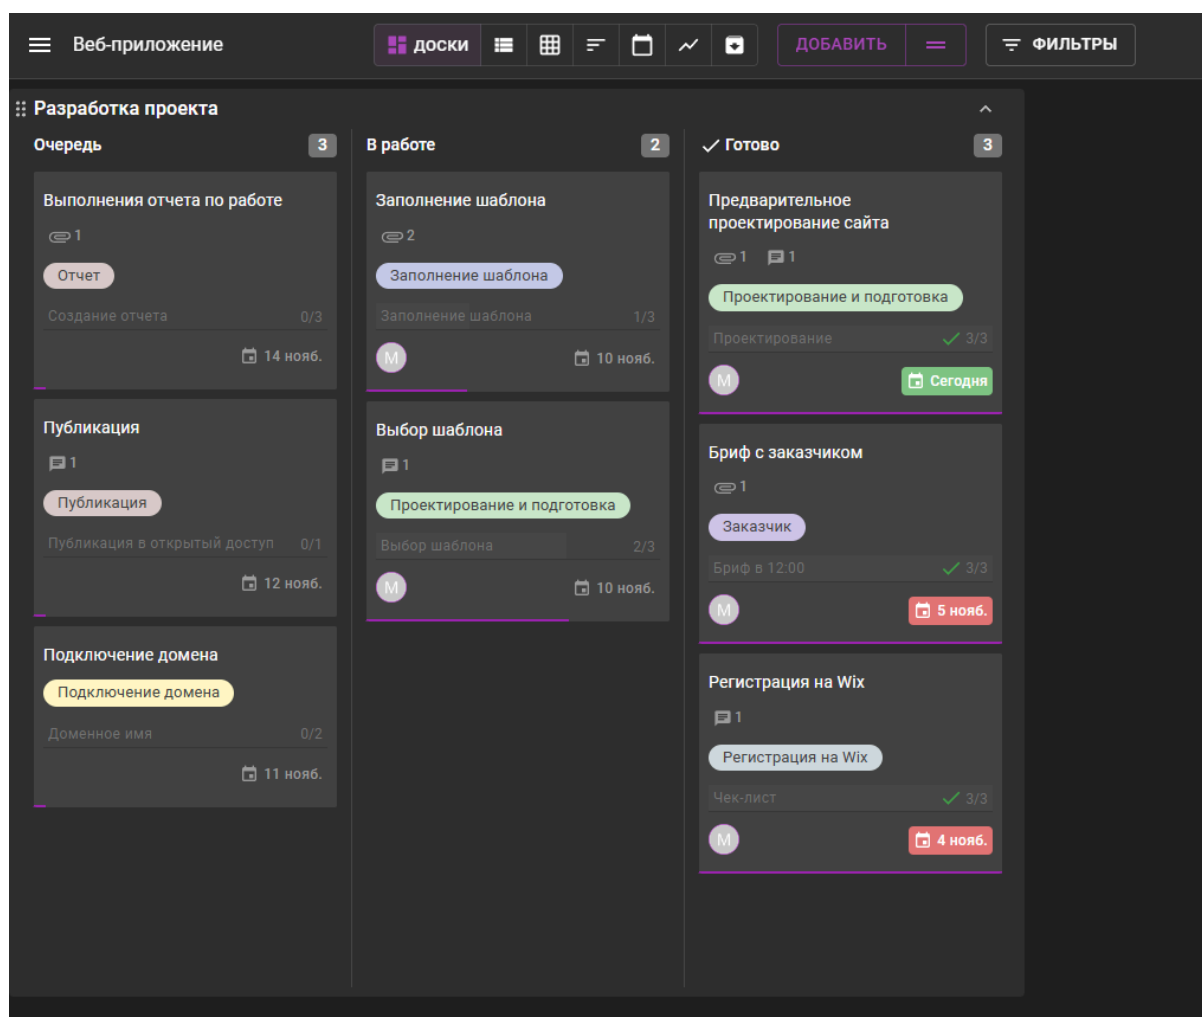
Веб-приложение

ДОСКИ

ДОБАВИТЬ

ФИЛЬТРЫ

Разработка проекта

Очередь 3

Выполнения отчета по работе
1
Отчет
Создание отчета 0/3
14 нояб.

Публикация
1
Публикация
Публикация в открытый доступ 0/1
12 нояб.

Подключение домена
Подключение домена
Доменное имя 0/2
11 нояб.

В работе 2

Заполнение шаблона
2
Заполнение шаблона
Заполнение шаблона 1/3
M
10 нояб.

Выбор шаблона
1
Проектирование и подготовка
Выбор шаблона 2/3
M
10 нояб.

Готово 3

Предварительное проектирование сайта
1 1
Проектирование и подготовка
Проектирование 3/3
M
Сегодня

Бриф с заказчиком
1
Заказчик
Бриф в 12:00 3/3
M
5 нояб.

Регистрация на Wix
1
Регистрация на Wix
Чек-лист 3/3
M
4 нояб.